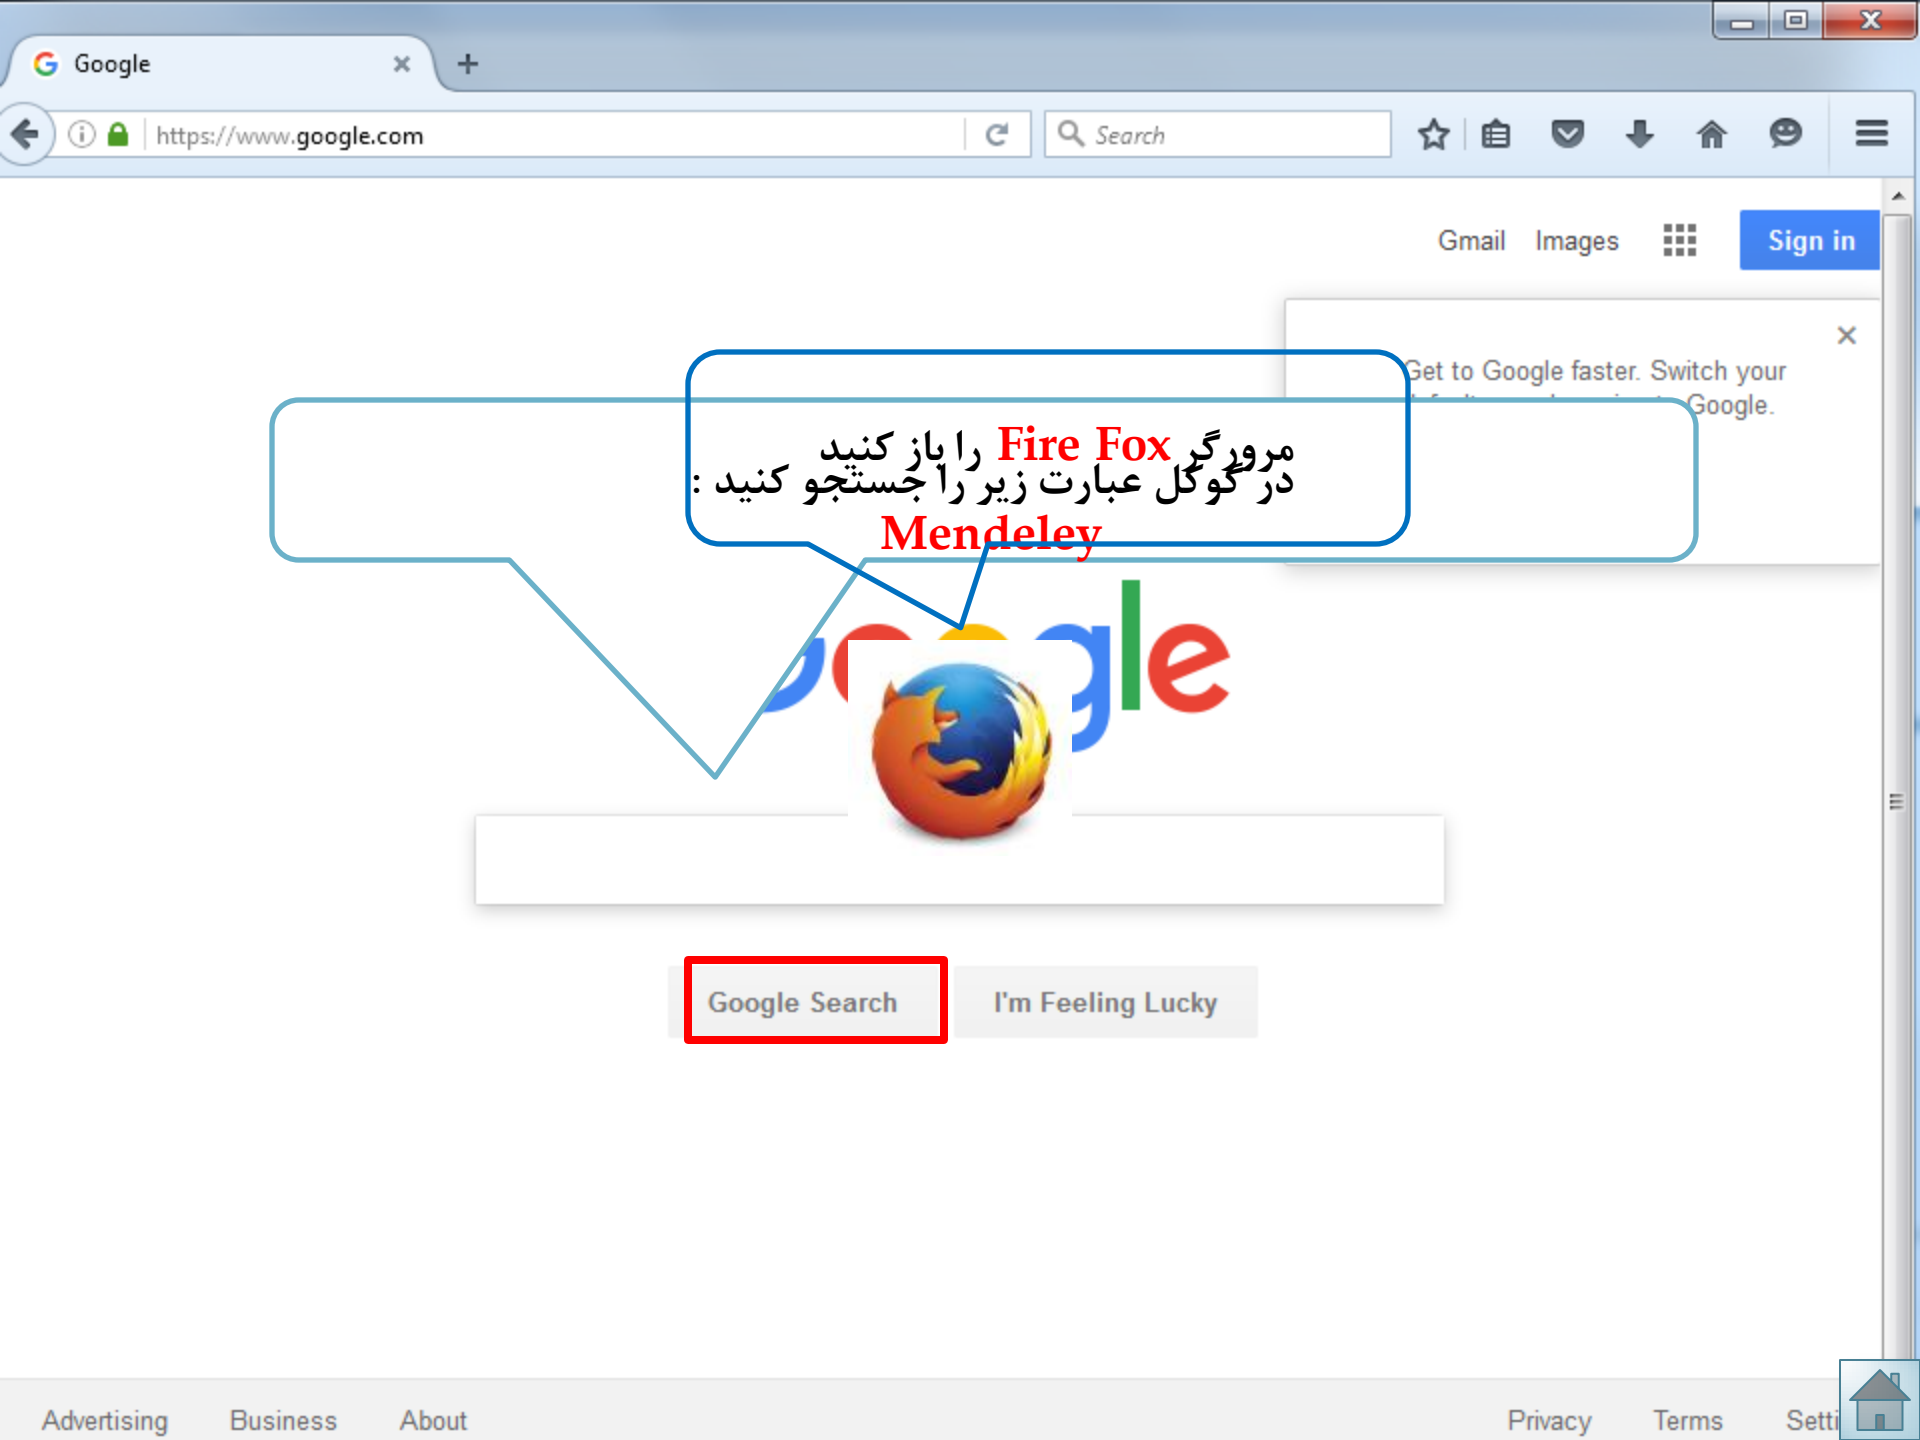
Google

https://www.google.com

Search

Gmail Images Sign in

Get to Google faster. Switch your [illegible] Google.

مرورگر Fire Fox را باز کنید
در گوگل عبارت زیر را جستجو کنید :
Mendeley

Google Search I'm Feeling Lucky

Advertising Business About

Privacy Terms Setti